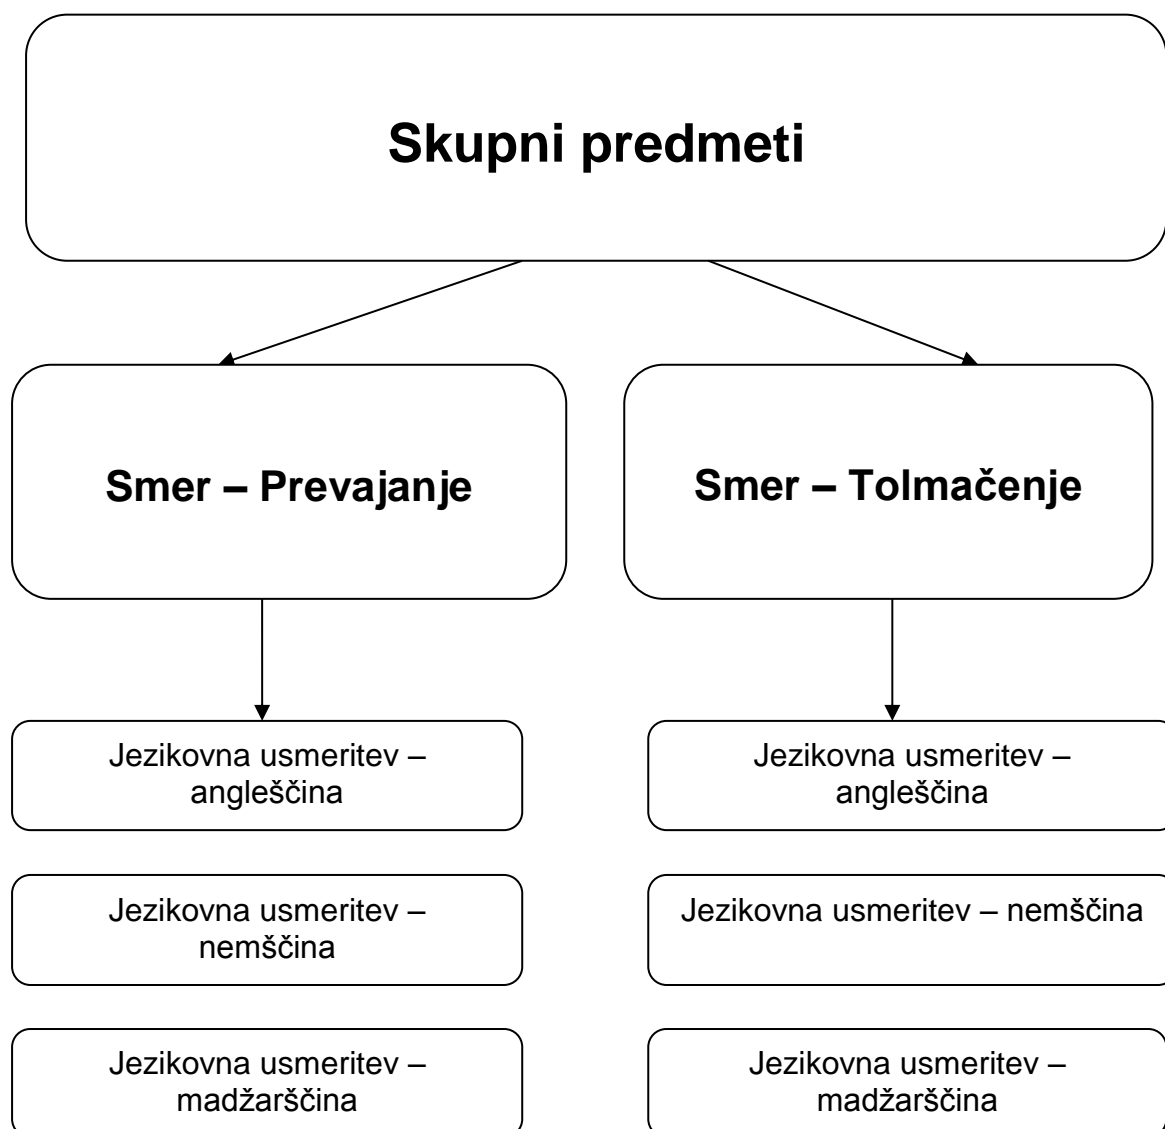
Skupni predmeti

Smer – Prevajanje

Smer – Tolmačenje

Jezikovna usmeritev – angleščina

Jezikovna usmeritev – nemščina

Jezikovna usmeritev – madžarščina

Jezikovna usmeritev – angleščina

Jezikovna usmeritev – nemščina

Jezikovna usmeritev – madžarščina